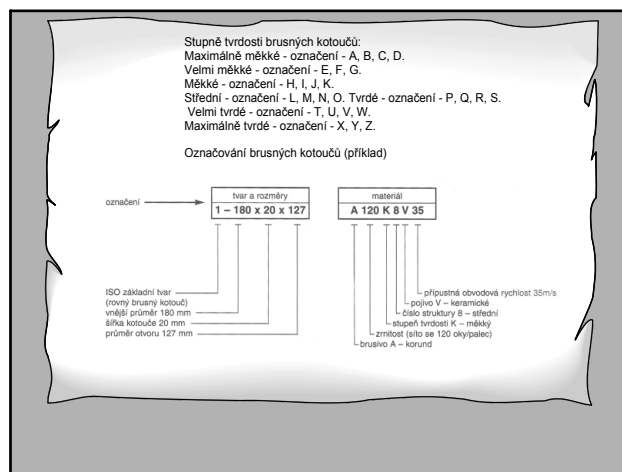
Stupně tvrdosti brusných kotoučů:
Maximálně měkké - označení - A, B, C, D.
Velmi měkké - označení - E, F, G.
Měkké - označení - H, I, J, K.
Střední - označení - L, M, N, O. Tvrdé - označení - P, Q, R, S.
Velmi tvrdé - označení - T, U, V, W.
Maximálně tvrdé - označení - X, Y, Z.

Označování brusných kotoučů (příklad)

označení

tvar a rozměry
1 – 180 x 20 x 127

materiál
A 120 K 8 V 35

ISO základní tvar (rovný brusný kotouč)
vnější průměr 180 mm
šířka kotouče 20 mm
průměr otvoru 127 mm

přípustná obvodová rychlost 35m/s
pojivo V – keramické
číslo struktury 8 – střední
stupeň tvrdosti K – měkký
zrnitost (síto se 120 oky/palec)
brusivo A – korund